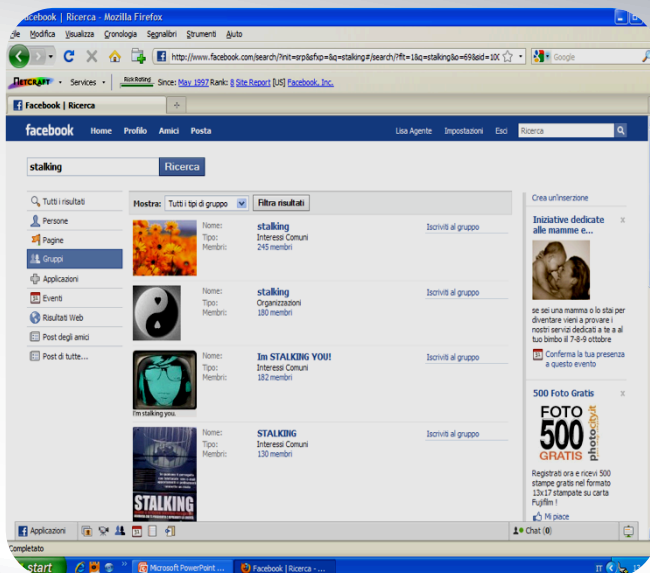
acebook | Ricerca - Mozilla Firefox

ile Modifica Visualizza Cronologia Segnalibri Strumenti Aiuto

http://www.facebook.com/search/?init=srp&sfxp=&q=stalking#/search/?flt=1&q=stalking&o=69&sid=10(

Google

NETCRAFT Services Risk Rating Since: May 1997 Rank: 8 Site Report [US] Facebook, Inc.

Facebook | Ricerca

facebook Home Profilo Amici Posta

Lisa Agente Impostazioni Esci Ricerca

stalking Ricerca

Tutti i risultati
Persone
Pagine
Gruppi
Applicazioni
Eventi
Risultati Web
Post degli amici
Post di tutte...

Mostra: Tutti i tipi di gruppo Filtra risultati

Nome: stalking
Tipo: Interessi Comuni
Membri: 245 membri
Iscriviti al gruppo

Nome: stalking
Tipo: Organizzazioni
Membri: 180 membri
Iscriviti al gruppo

I'm stalking you.
Nome: Im STALKING YOU!
Tipo: Interessi Comuni
Membri: 182 membri
Iscriviti al gruppo

STALKING
Nome: STALKING
Tipo: Interessi Comuni
Membri: 130 membri
Iscriviti al gruppo

Crea un'inserzione

Iniziative dedicate alle mamme e...

se sei una mamma o lo stai per diventare vieni a provare i nostri servizi dedicati a te a al tuo bimbo il 7-8-9 ottobre

Conferma la tua presenza a questo evento

500 Foto Gratis

FOTO 500 GRATIS photocity.it

Registrati ora e ricevi 500 stampe gratis nel formato 13x17 stampate su carta Fujifilm !

Mi piace

Applicazioni

Chat (0)

Completato

start Microsoft PowerPoint ... Facebook | Ricerca - ... IT